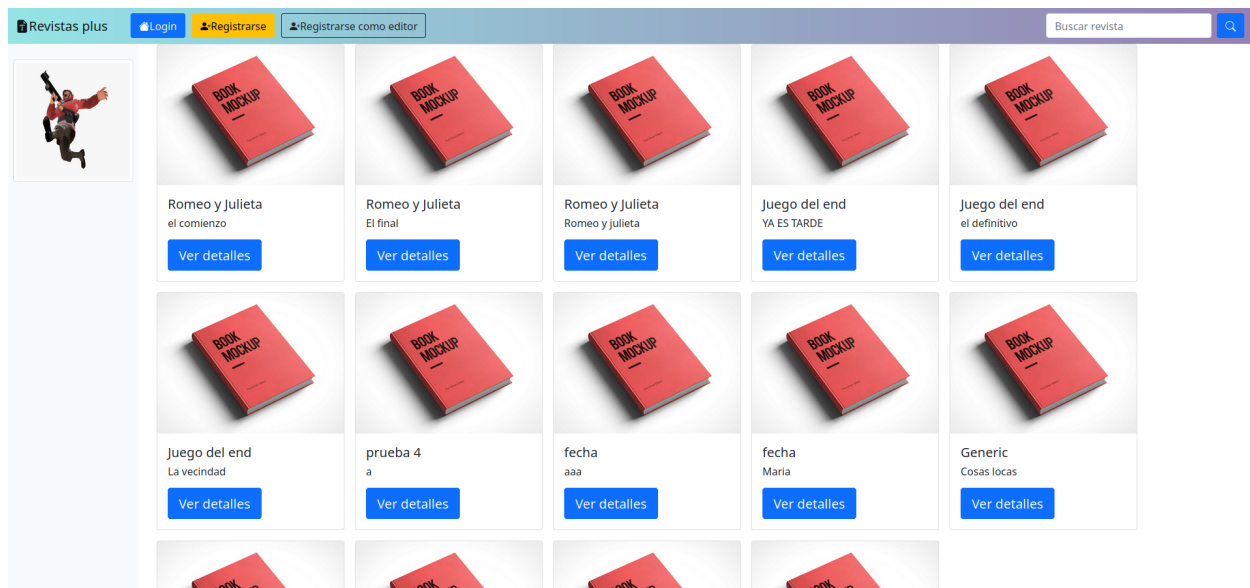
Revistas plus Login Registrarse Registrarse como editor Buscar revista

BOOK MOCKUP

Romeo y Julieta
el comienzo
Ver detalles

BOOK MOCKUP

Romeo y Julieta
El final
Ver detalles

BOOK MOCKUP

Romeo y Julieta
Romeo y julieta
Ver detalles

BOOK MOCKUP

Juego del end
YA ES TARDE
Ver detalles

BOOK MOCKUP

Juego del end
el definitivo
Ver detalles

BOOK MOCKUP

Juego del end
La vecindad
Ver detalles

BOOK MOCKUP

prueba 4
a
Ver detalles

BOOK MOCKUP

fecha
aaa
Ver detalles

BOOK MOCKUP

fecha
Maria
Ver detalles

BOOK MOCKUP

Generic
Cosas locas
Ver detalles

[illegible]OOK

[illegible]OOK

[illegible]OOK

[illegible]OOK